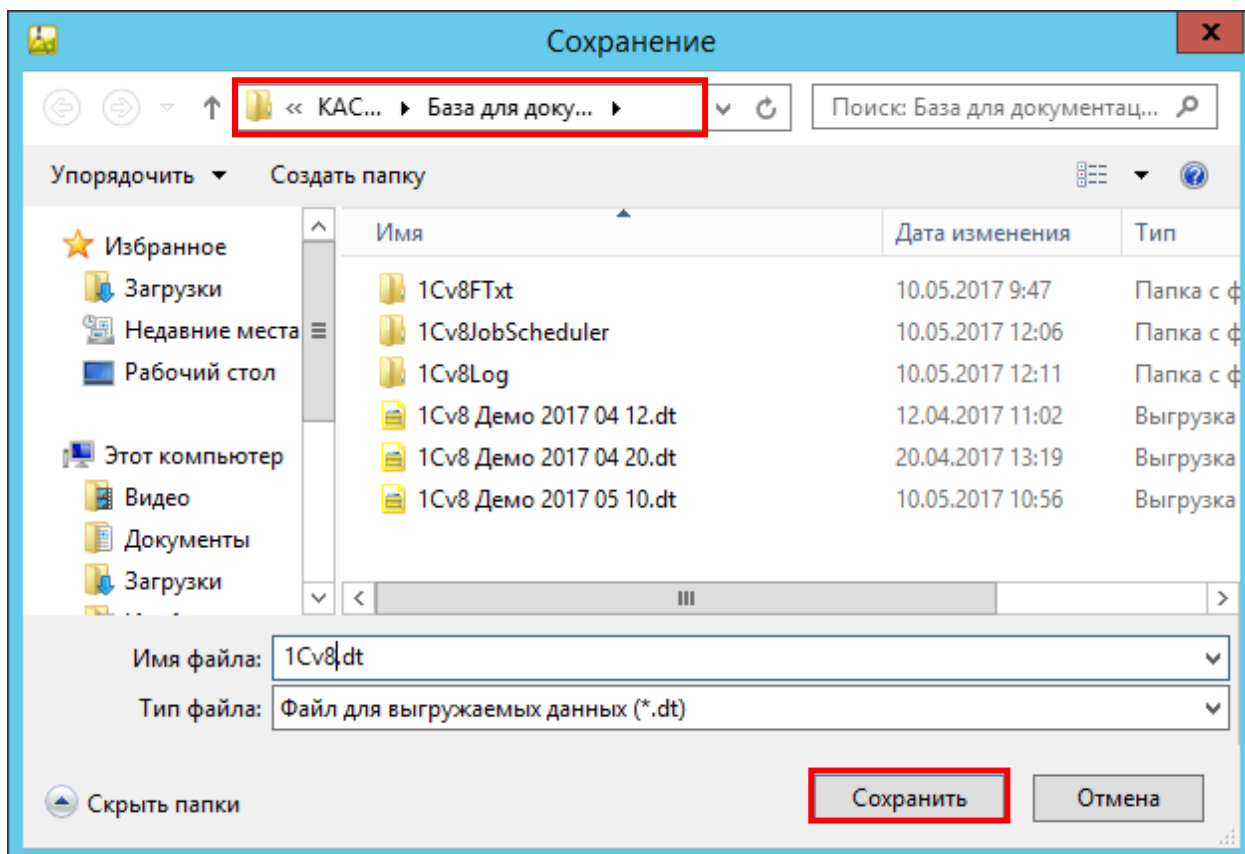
Сохранение

X

« KAC... ▸ База для доку... ▸

Поиск: База для документац...

Упорядочить ▾ Создать папку

Избранное
Загрузки
Недавние места
Рабочий стол

Этот компьютер
Видео
Документы
Загрузки

| Имя | Дата изменения | Тип |
|---|---|---|
| 1Cv8FTxt | 10.05.2017 9:47 | Папка с ф |
| 1Cv8JobScheduler | 10.05.2017 12:06 | Папка с ф |
| 1Cv8Log | 10.05.2017 12:11 | Папка с ф |
| 1Cv8 Демо 2017 04 12.dt | 12.04.2017 11:02 | Выгрузка |
| 1Cv8 Демо 2017 04 20.dt | 20.04.2017 13:19 | Выгрузка |
| 1Cv8 Демо 2017 05 10.dt | 10.05.2017 10:56 | Выгрузка |

Имя файла: 1Cv8.dt

Тип файла: Файл для выгружаемых данных (*.dt)

Скрыть папки

Сохранить

Отмена